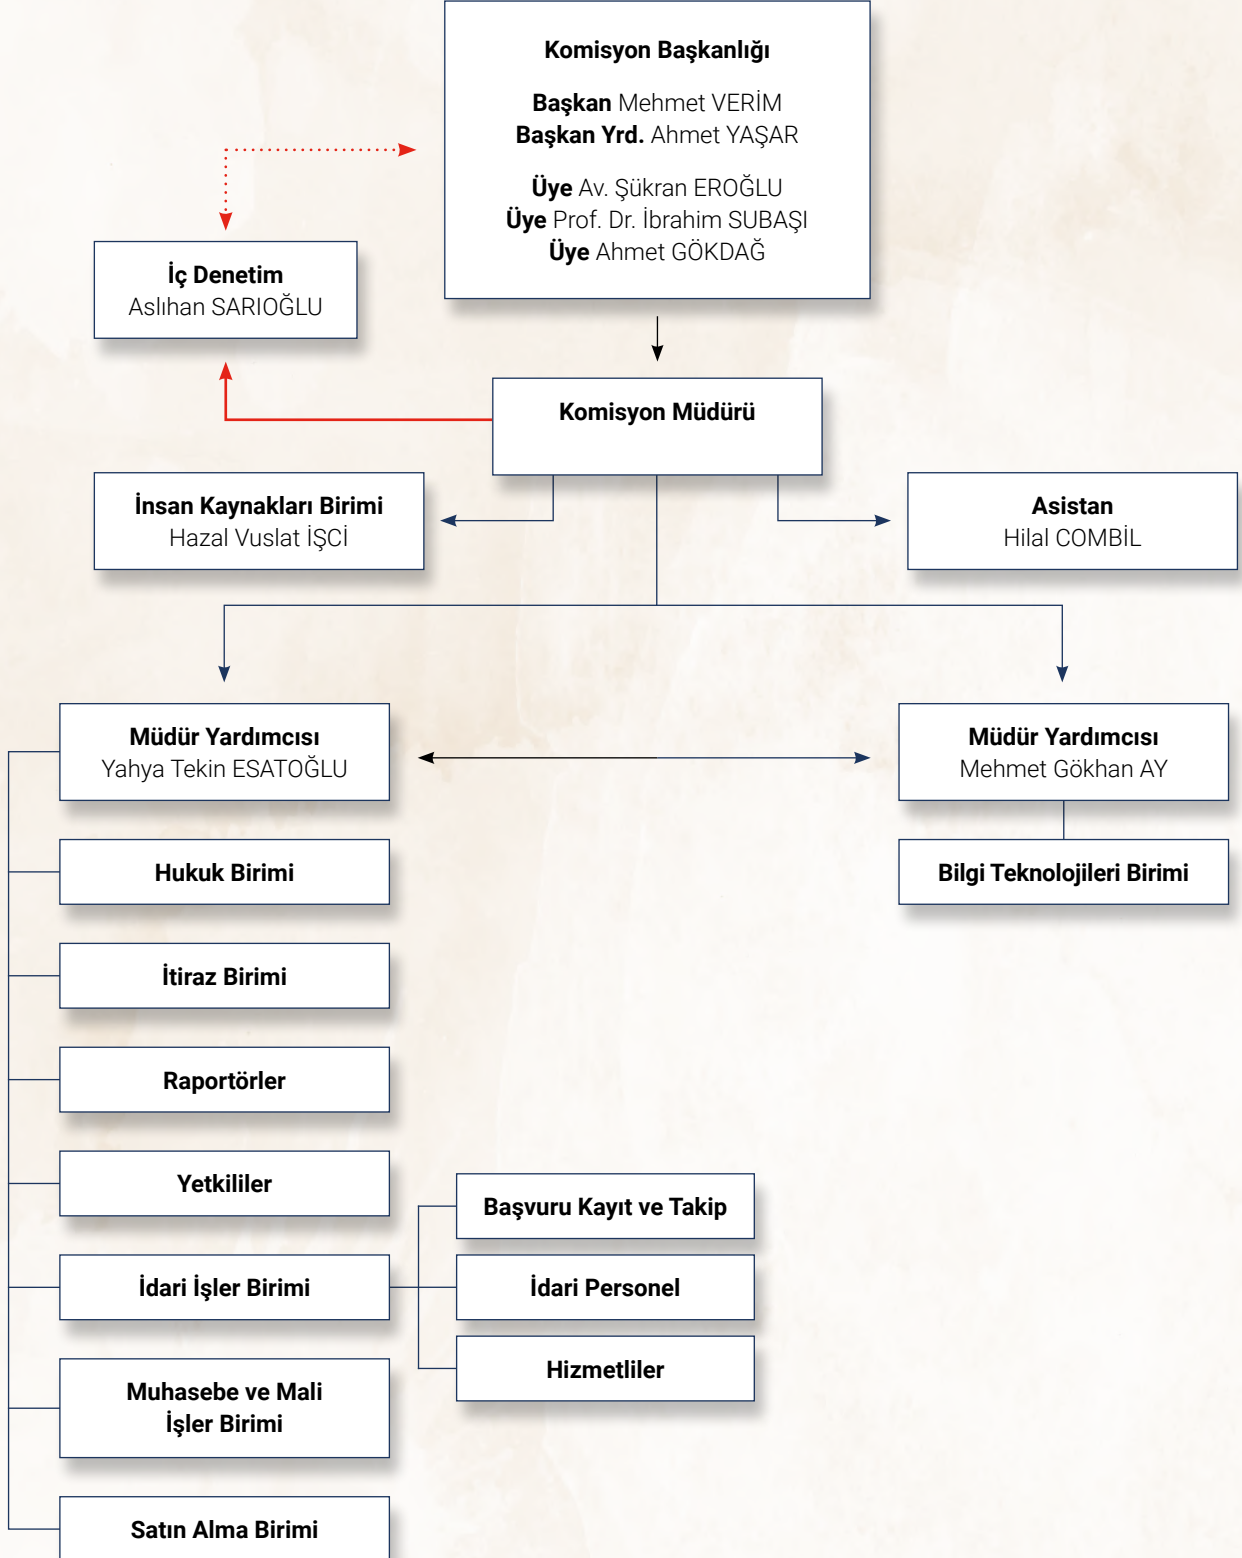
Komisyon Başkanlığı

Başkan Mehmet VERİM
Başkan Yrd. Ahmet YAŞAR

Üye Av. Şükran EROĞLU
Üye Prof. Dr. İbrahim SUBAŞI
Üye Ahmet GÖKDAĞ

İç Denetim
Aslıhan SARIOĞLU

Komisyon Müdürü

İnsan Kaynakları Birimi
Hazal Vuslat İŞCİ

Asistan
Hilal COMBİL

Müdür Yardımcısı
Yahya Tekin ESATOĞLU

Müdür Yardımcısı
Mehmet Gökhan AY

Bilgi Teknolojileri Birimi

Hukuk Birimi

İtiraz Birimi

Raportörler

Yetkililer

İdari İşler Birimi

Başvuru Kayıt ve Takip

İdari Personel

Hizmetliler

Muhasebe ve Mali İşler Birimi

Satın Alma Birimi